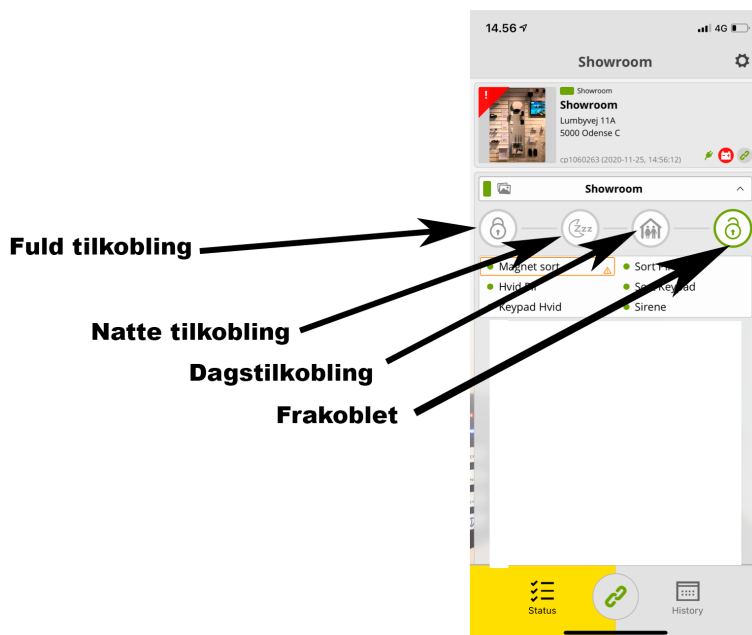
14.56
4G

Showroom

!
Showroom
Showroom
Lumbyvej 11A
5000 Odense C
cp1060263 (2020-11-25, 14:56:12)

Showroom

Fuld tilkobling
Natte tilkobling
Dagstilkobling
Frakoblet

Magnet sort
Sort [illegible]
Hvid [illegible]
S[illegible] Keypad
Keypad Hvid
Sirene

Status
History